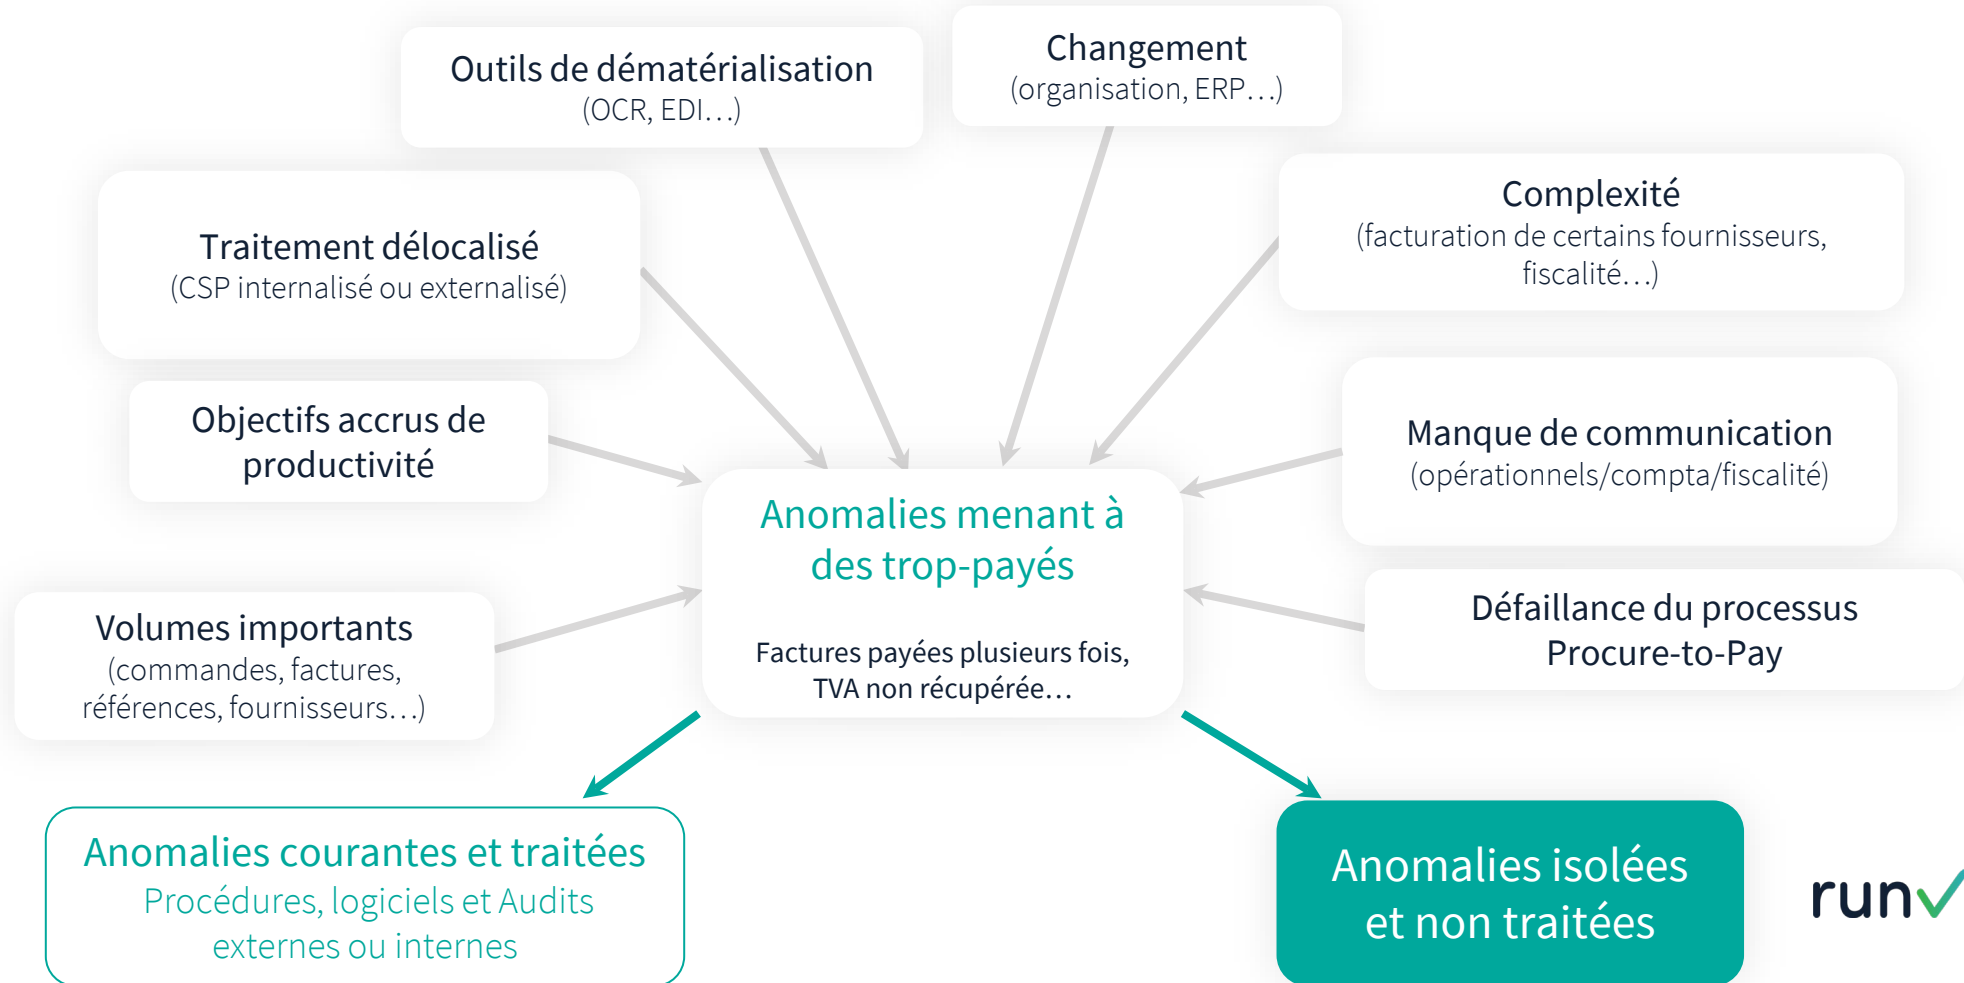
Outils de dématérialisation
(OCR, EDI…)

Changement
(organisation, ERP…)

Traitement délocalisé
(CSP internalisé ou externalisé)

Complexité
(facturation de certains fournisseurs, fiscalité…)

Objectifs accrus de productivité

Manque de communication
(opérationnels/compta/fiscalité)

Anomalies menant à des trop-payés

Factures payées plusieurs fois, TVA non récupérée…

Volumes importants
(commandes, factures, références, fournisseurs…)

Défaillance du processus Procure-to-Pay

Anomalies courantes et traitées
Procédures, logiciels et Audits externes ou internes

Anomalies isolées et non traitées

run